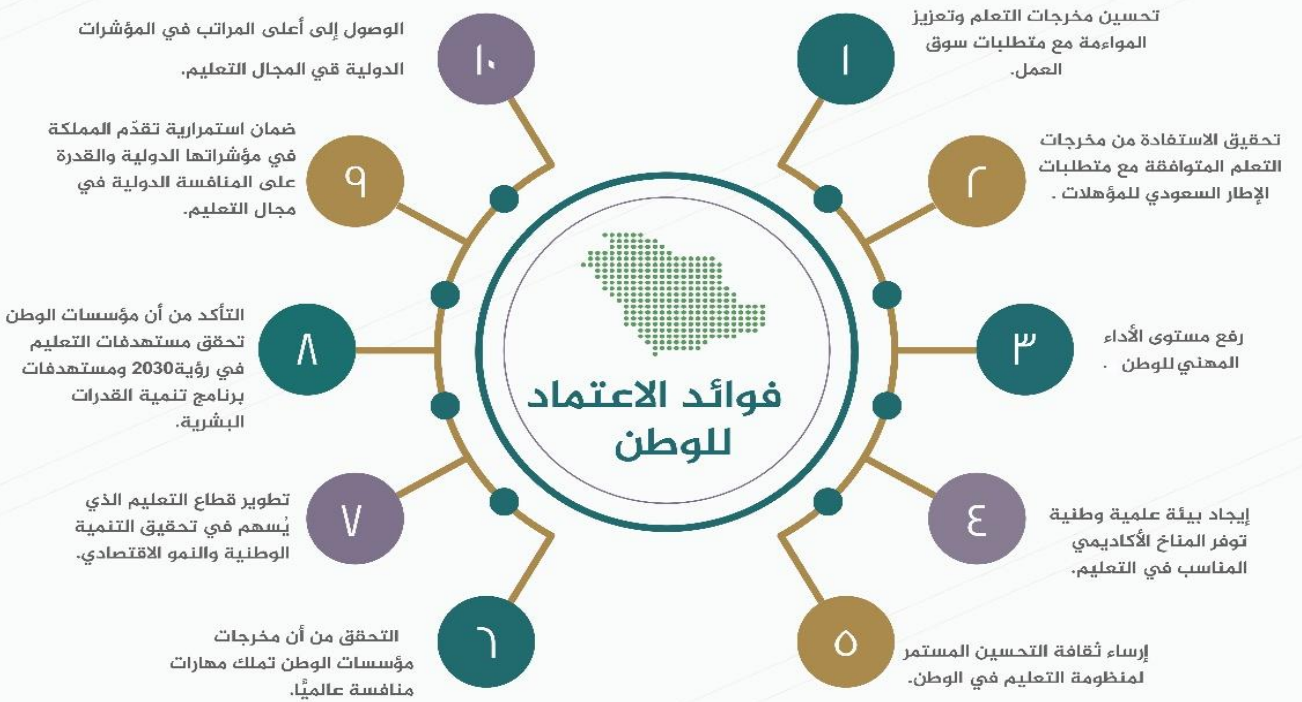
فوائد الاعتماد للوطن

١
تحسين مخرجات التعلم وتعزيز المواءمة مع متطلبات سوق العمل.

٢
تحقيق الاستفادة من مخرجات التعلم المتوافقة مع متطلبات الإطار السعودي للمؤهلات .

٣
رفع مستوى الأداء المهني للوطن .

٤
إيجاد بيئة علمية وطنية توفر المناخ الأكاديمي المناسب في التعليم.

٥
إرساء ثقافة التحسين المستمر لمنظومة التعليم في الوطن.

٦
التحقق من أن مخرجات مؤسسات الوطن تملك مهارات منافسة عالميًا.

٧
تطوير قطاع التعليم الذي يُسهم في تحقيق التنمية الوطنية والنمو الاقتصادي.

٨
التأكد من أن مؤسسات الوطن تحقق مستهدفات التعليم في رؤية2030 ومستهدفات برنامج تنمية القدرات البشرية.

٩
ضمان استمرارية تقدّم المملكة في مؤشراتها الدولية والقدرة على المنافسة الدولية في مجال التعليم.

١٠
الوصول إلى أعلى المراتب في المؤشرات الدولية في المجال التعليم.